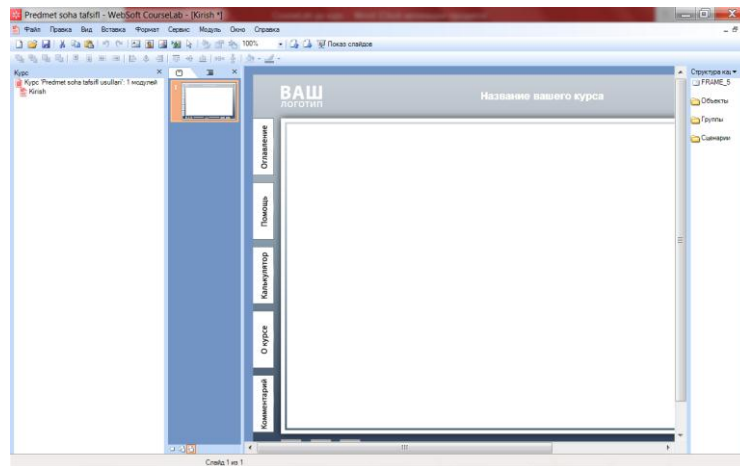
Predmet soha tafsifi - WebSoft CourseLab - [Kirish *]

Файл Правка Вид Вставка Формат Сервис Модуль Окно Справка

100%

Показ слайдов

Курс

Курс 'Predmet soha tafsifi usullari': 1 модулей

Kirish

ВАШ
ЛОГОТИП

Название вашего курса

Оглавление

Помощь

Калькулятор

О курсе

Комментарий

Структура ка

FRAME_S

Объекты

Группы

Сценарии

Слайд 1 из 1